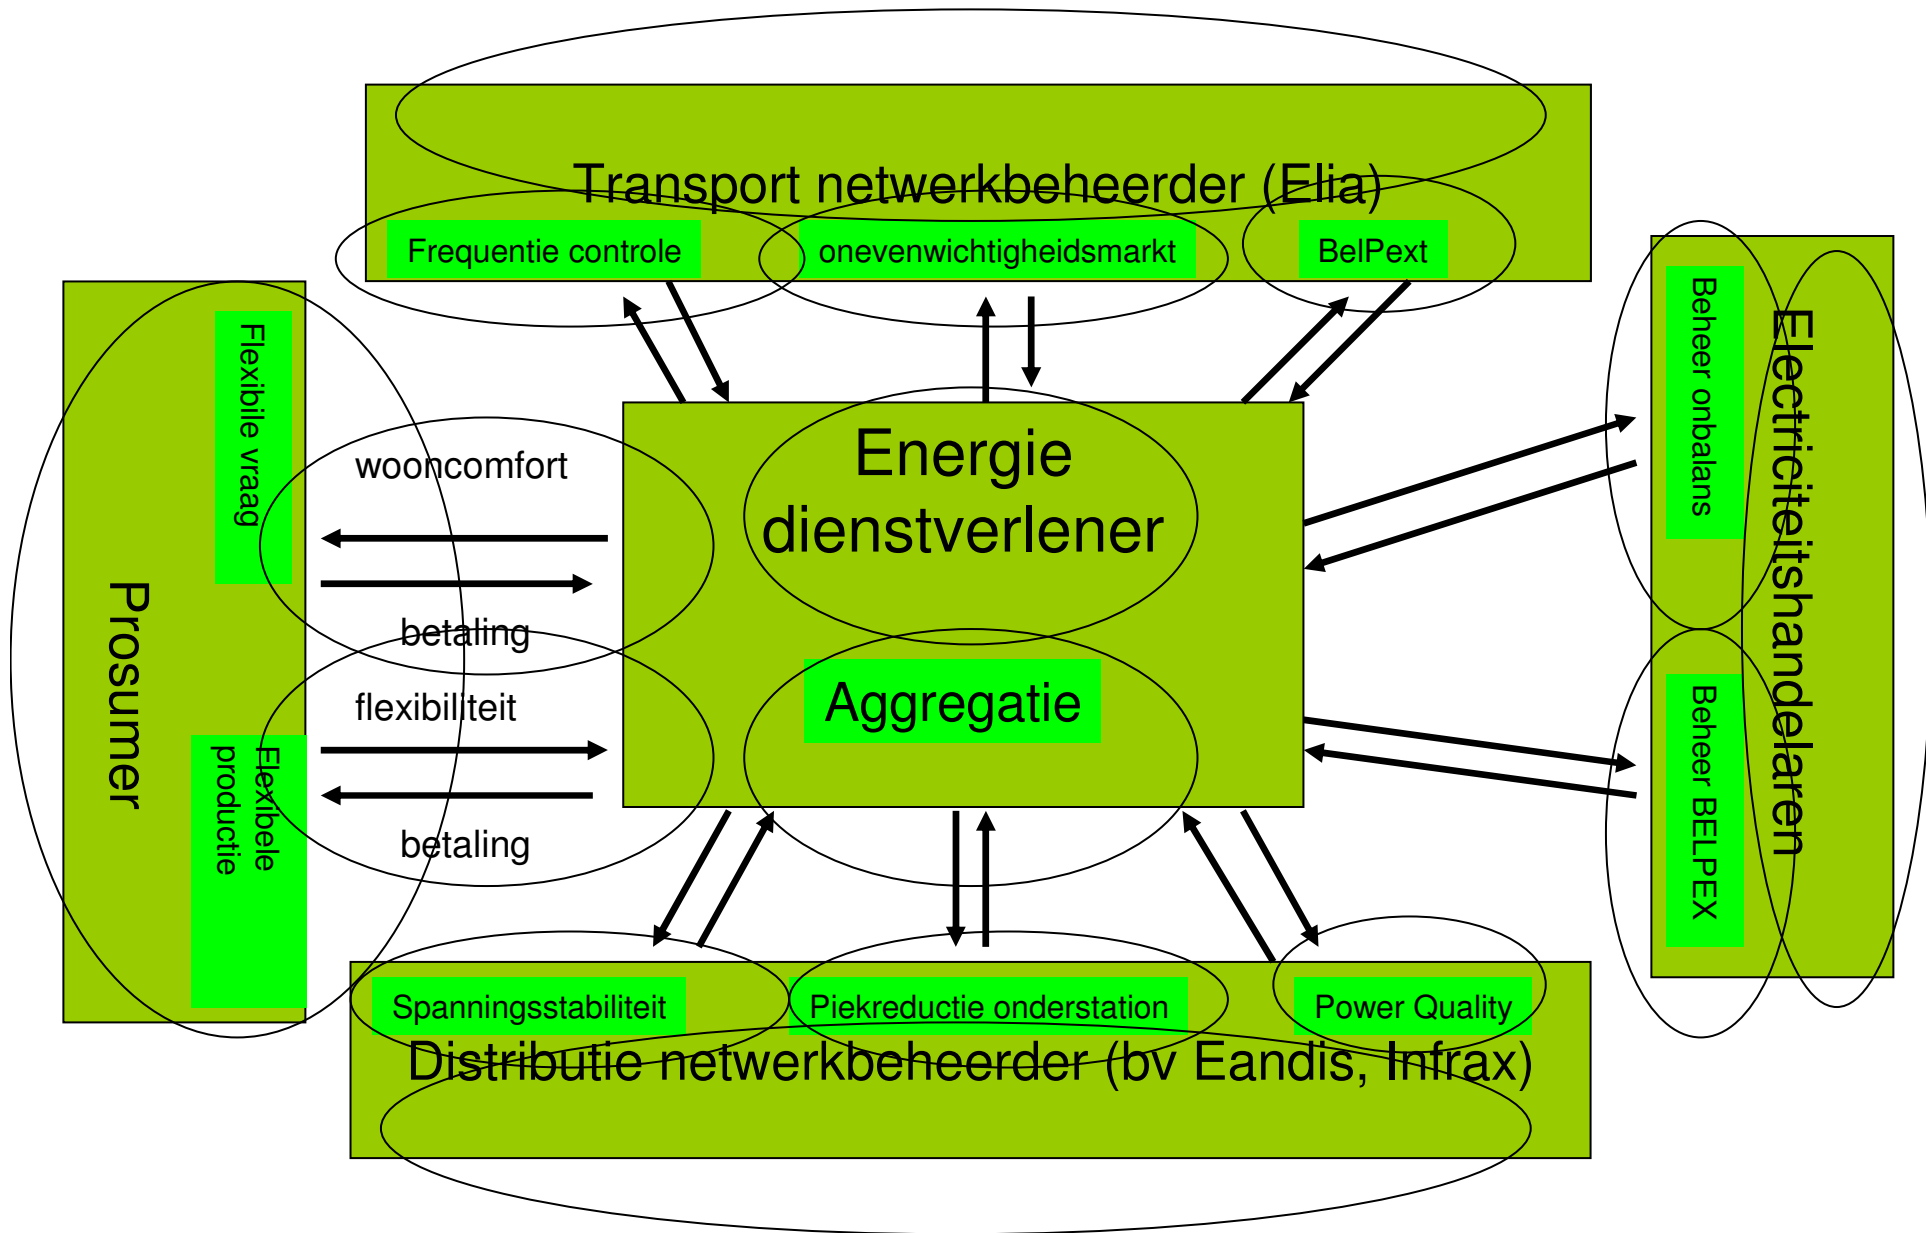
Transport netwerkbeheerder (Elia)

Frequentie controle

onevenwichtigheidsmarkt

BelPext

Prosumer

Flexibile vraag

Flexibele productie

wooncomfort

betaling

flexibiliteit

betaling

Energie dienstverlener

Aggregatie

Electriciteitshandelaren

Beheer onbalans

Beheer BELPEX

Spanningsstabiliteit

Piekreductie onderstation

Power Quality

Distributie netwerkbeheerder (bv Eandis, Infrax)